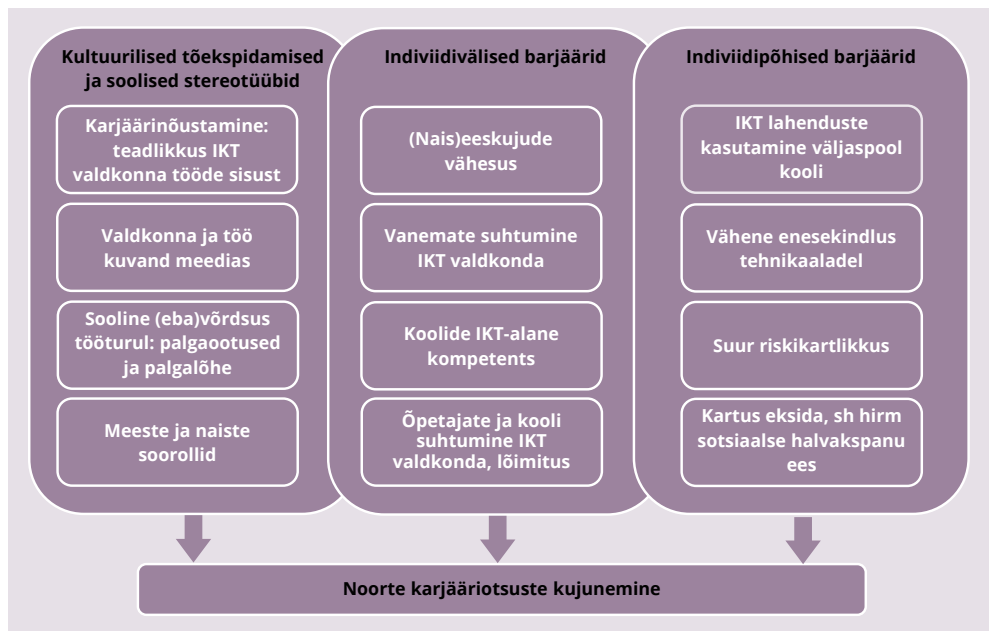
Kultuurilised tõekspidamised ja soolised stereotüübid

Karjäärinõustamine: teadlikkus IKT valdkonna tööde sisust

Valdkonna ja töö kuvand meedias

Sooline (eba)võrdsus tööturul: palgaootused ja palgalõhe

Meeste ja naiste soorollid

Indiviidivälised barjäärid

(Nais)eeskujude vähesus

Vanemate suhtumine IKT valdkonda

Koolide IKT-alane kompetents

Õpetajate ja kooli suhtumine IKT valdkonda, lõimitus

Indiviidipõhised barjäärid

IKT lahenduste kasutamine väljaspool kooli

Vähene enesekindlus tehnikaaladel

Suur riskikartlikkus

Kartus eksida, sh hirm sotsiaalse halvakspanu ees

Noorte karjääriotsuste kujunemine